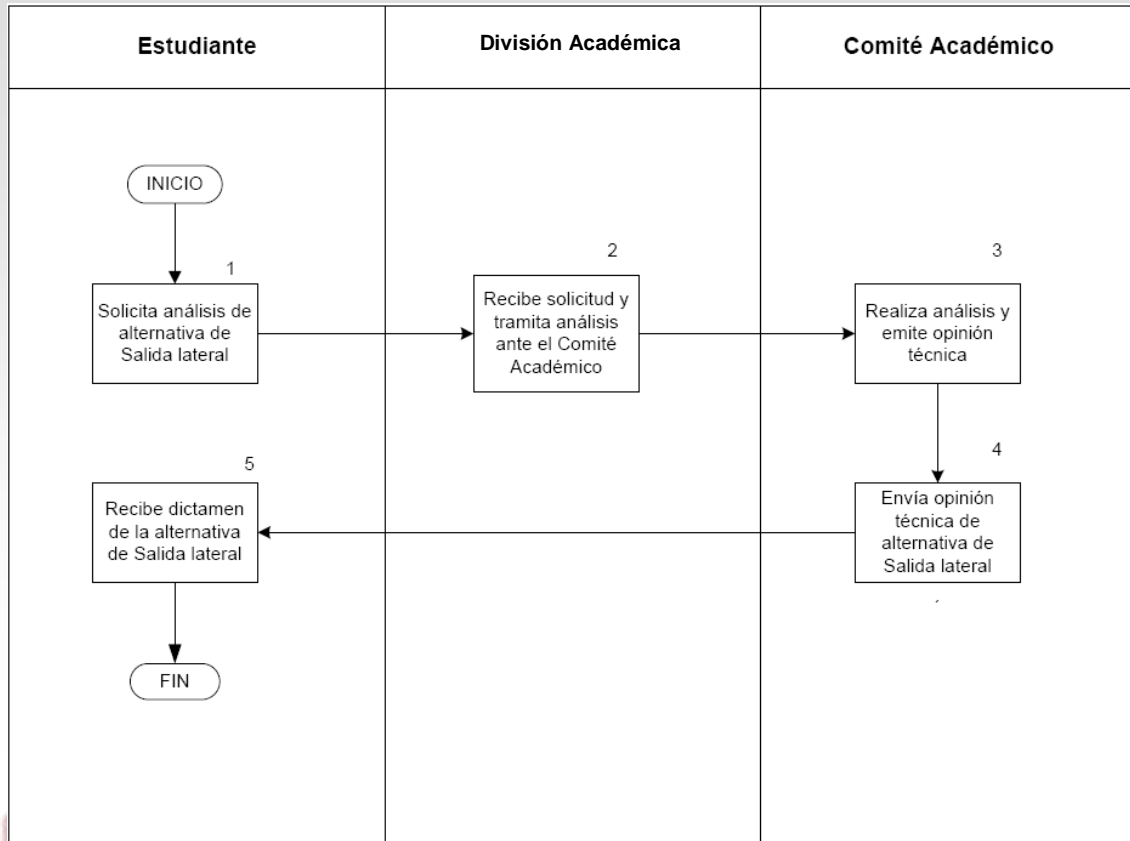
Estudiante

División Académica

Comité Académico

INICIO

1

Solicita análisis de alternativa de Salida lateral

2

Recibe solicitud y tramita análisis ante el Comité Académico

3

Realiza análisis y emite opinión técnica

4

Envía opinión técnica de alternativa de Salida lateral

5

Recibe dictamen de la alternativa de Salida lateral

FIN